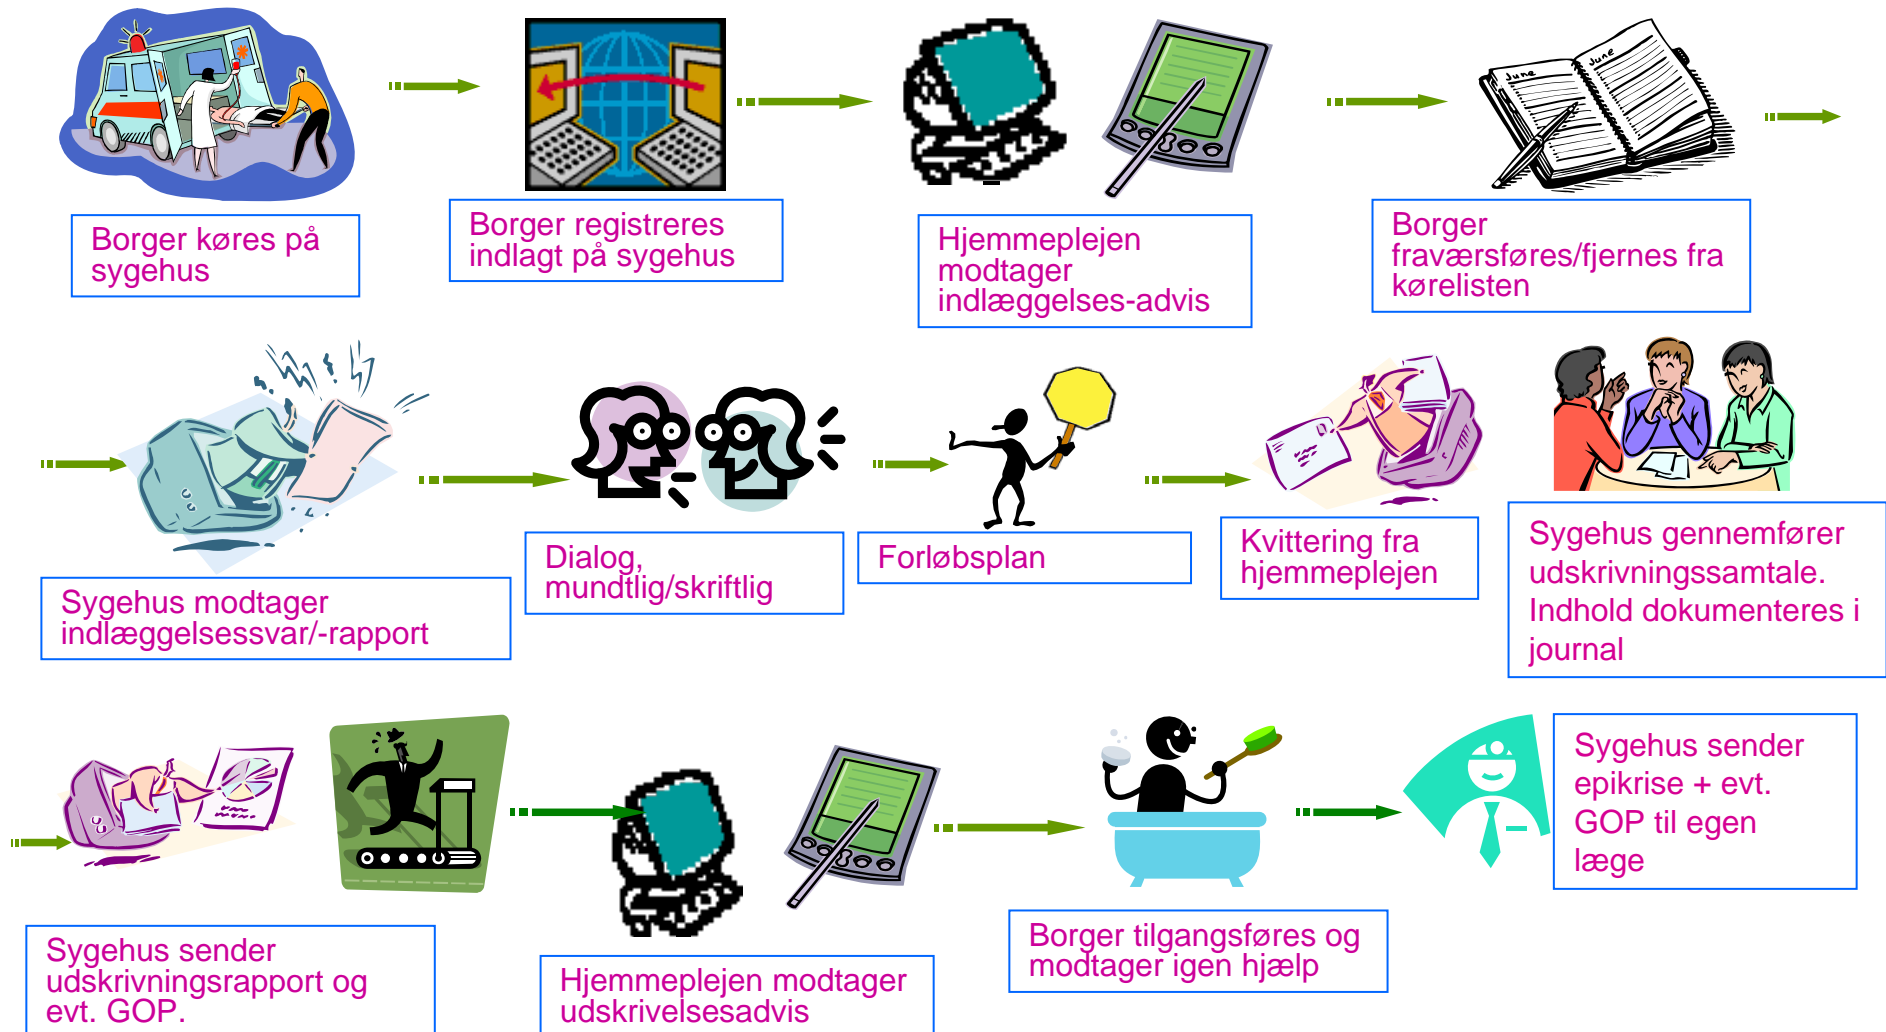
Borger køres på sygehus

Borger registreres indlagt på sygehus

Hjemmeplejen modtager indlæggelses-advis

Borger fraværsføres/fjernes fra kørelisten

June

June

Sygehus modtager indlæggelsessvar/-rapport

Dialog, mundtlig/skriftlig

Forløbsplan

Kvittering fra hjemmeplejen

Sygehus gennemfører udskrivningssamtale. Indhold dokumenteres i journal

Sygehus sender udskrivningsrapport og evt. GOP.

Hjemmeplejen modtager udskrivelsesadvis

Borger tilgangsføres og modtager igen hjælp

Sygehus sender epikrise + evt. GOP til egen læge